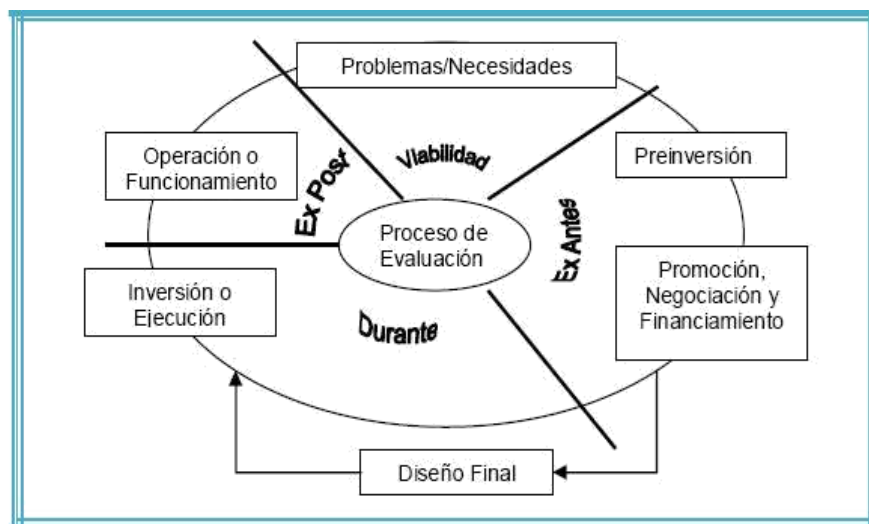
Problemas/Necesidades

Operación o Funcionamiento

Viabilidad

Preinversión

Ex Post

Proceso de Evaluación

Ex Antes

Inversión o Ejecución

Durante

Promoción, Negociación y Financiamiento

Diseño Final